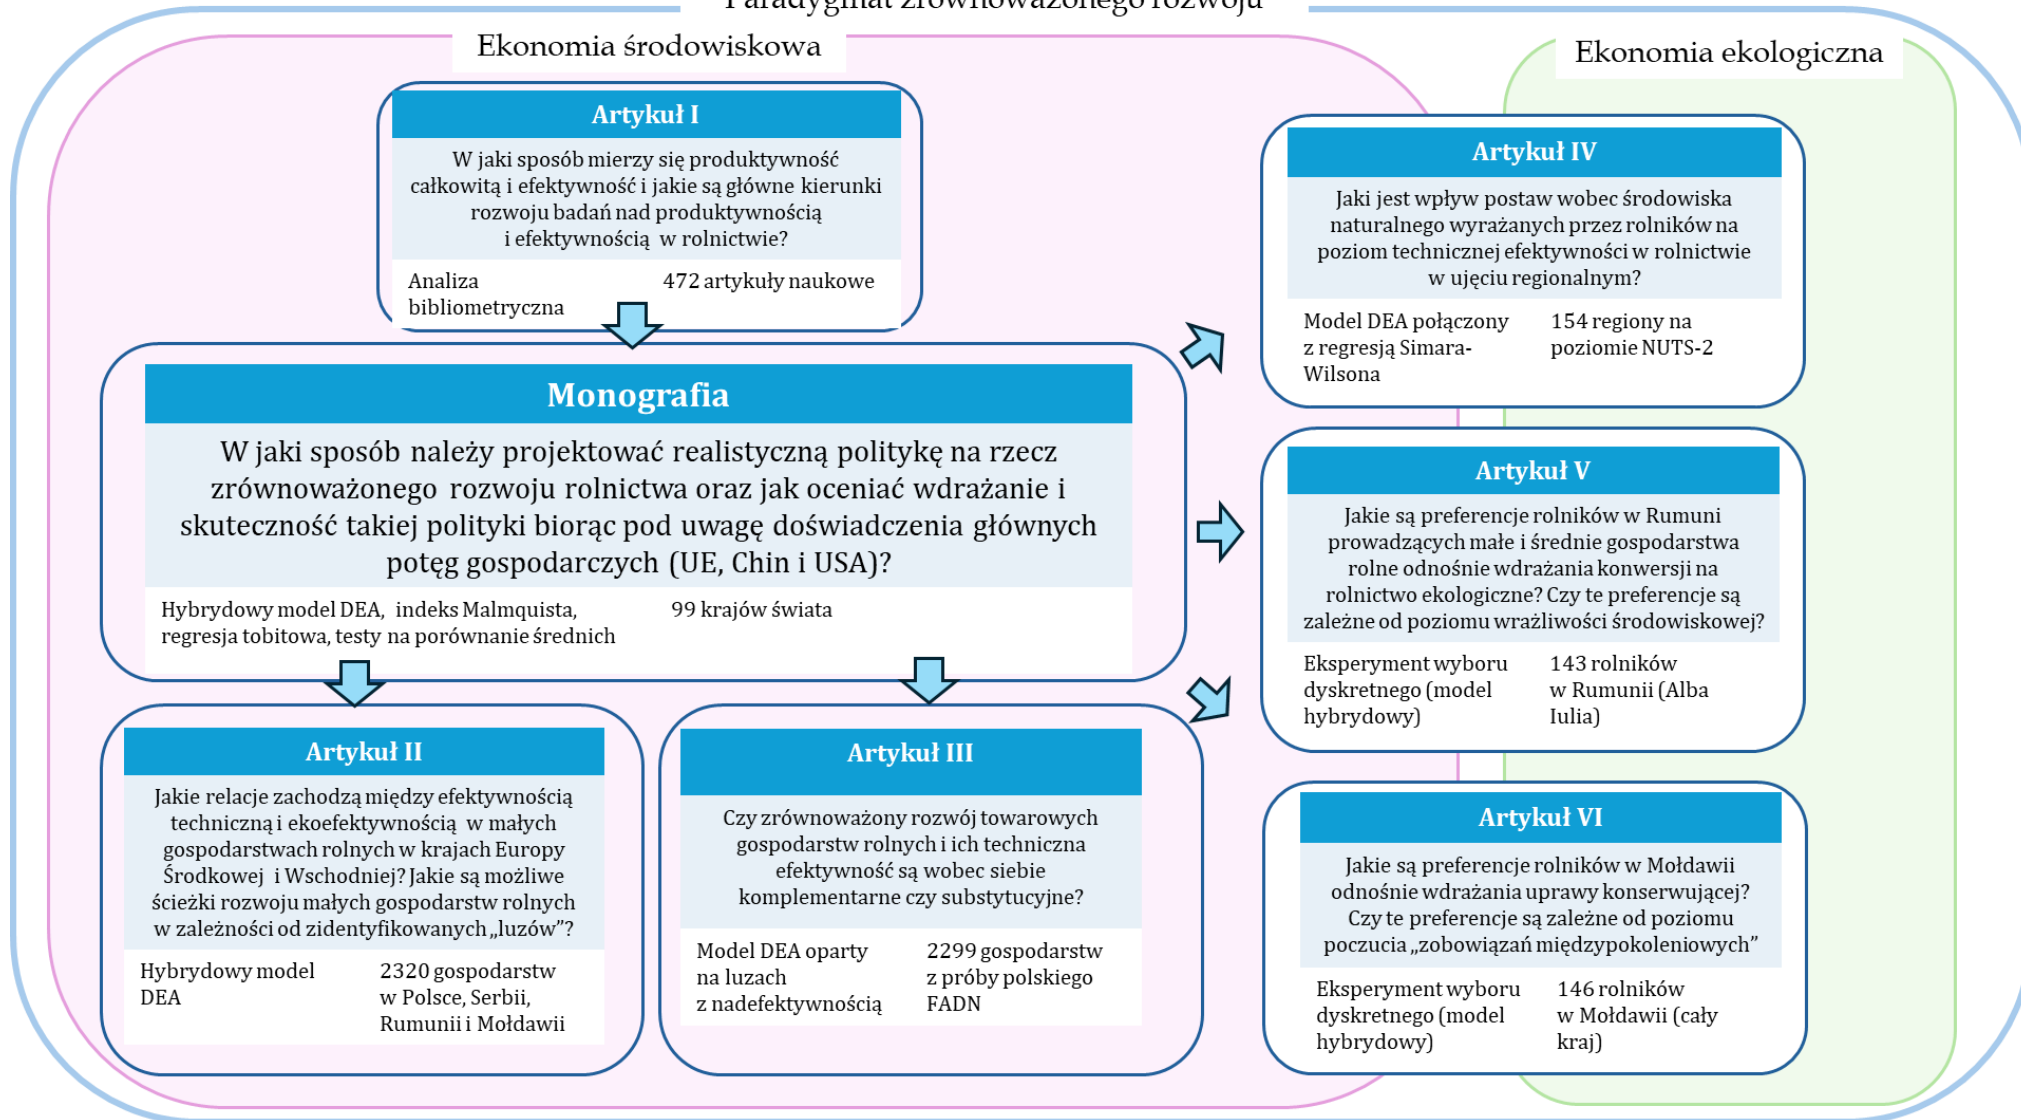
Paradygmat zrównoważonego rozwoju

Ekonomia środowiskowa

Ekonomia ekologiczna

Artykuł I

W jaki sposób mierzy się produktywność całkowitą i efektywność i jakie są główne kierunki rozwoju badań nad produktywnością i efektywnością w rolnictwie?

| Analiza bibliometryczna | 472 artykuły naukowe |
|---|---|

Monografia

W jaki sposób należy projektować realistyczną politykę na rzecz zrównoważonego rozwoju rolnictwa oraz jak oceniać wdrażanie i skuteczność takiej polityki biorąc pod uwagę doświadczenia głównych potęg gospodarczych (UE, Chin i USA)?

| Hybrydowy model DEA, indeks Malmquista, regresja tobitowa, testy na porównanie średnich | 99 krajów świata |
|---|---|

Artykuł II

Jakie relacje zachodzą między efektywnością techniczną i ekoefektywnością w małych gospodarstwach rolnych w krajach Europy Środkowej i Wschodniej? Jakie są możliwe ścieżki rozwoju małych gospodarstw rolnych w zależności od zidentyfikowanych „luzów"?

| Hybrydowy model DEA | 2320 gospodarstw w Polsce, Serbii, Rumunii i Mołdawii |
|---|---|

Artykuł III

Czy zrównoważony rozwój towarowych gospodarstw rolnych i ich techniczna efektywność są wobec siebie komplementarne czy substytucyjne?

| Model DEA oparty na luzach z nadefektywnością | 2299 gospodarstw z próby polskiego FADN |
|---|---|

Artykuł IV

Jaki jest wpływ postaw wobec środowiska naturalnego wyrażanych przez rolników na poziom technicznej efektywności w rolnictwie w ujęciu regionalnym?

| Model DEA połączony z regresją Simara-Wilsona | 154 regiony na poziomie NUTS-2 |
|---|---|

Artykuł V

Jakie są preferencje rolników w Rumuni prowadzących małe i średnie gospodarstwa rolne odnośnie wdrażania konwersji na rolnictwo ekologiczne? Czy te preferencje są zależne od poziomu wrażliwości środowiskowej?

| Eksperyment wyboru dyskretnego (model hybrydowy) | 143 rolników w Rumunii (Alba Iulia) |
|---|---|

Artykuł VI

Jakie są preferencje rolników w Mołdawii odnośnie wdrażania uprawy konserwującej? Czy te preferencje są zależne od poziomu poczucia „zobowiązań międzypokoleniowych"

| Eksperyment wyboru dyskretnego (model hybrydowy) | 146 rolników w Mołdawii (cały kraj) |
|---|---|